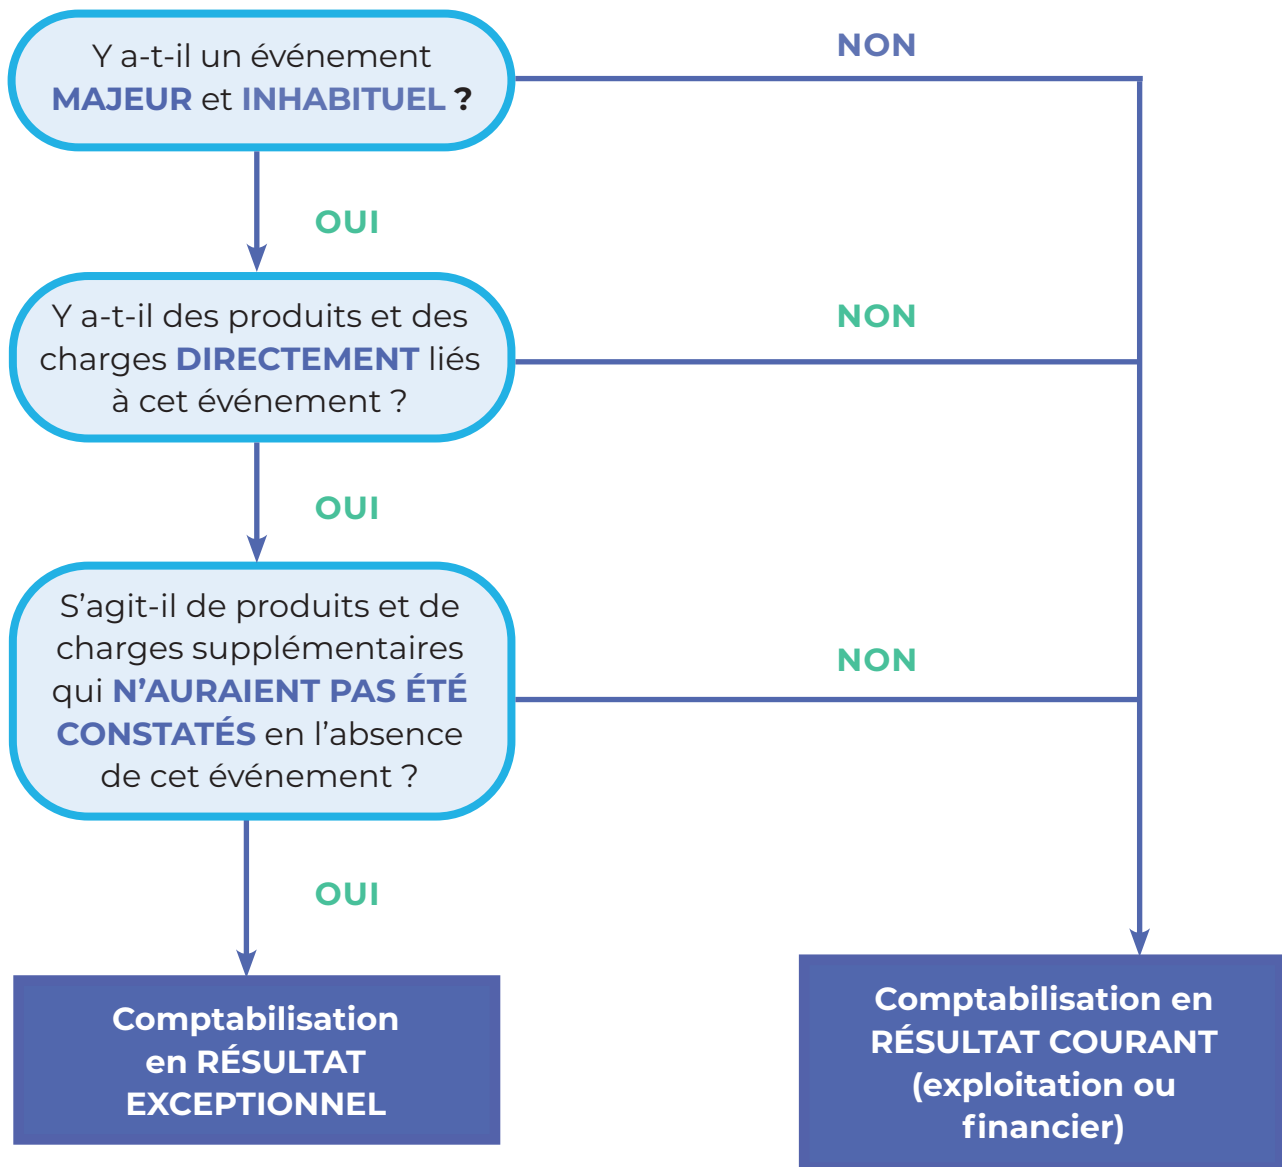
Y a-t-il un événement MAJEUR et INHABITUEL ?

NON

OUI

Y a-t-il des produits et des charges DIRECTEMENT liés à cet événement ?

NON

OUI

S'agit-il de produits et de charges supplémentaires qui N'AURAIENT PAS ÉTÉ CONSTATÉS en l'absence de cet événement ?

NON

OUI

Comptabilisation en RÉSULTAT EXCEPTIONNEL

Comptabilisation en RÉSULTAT COURANT (exploitation ou financier)